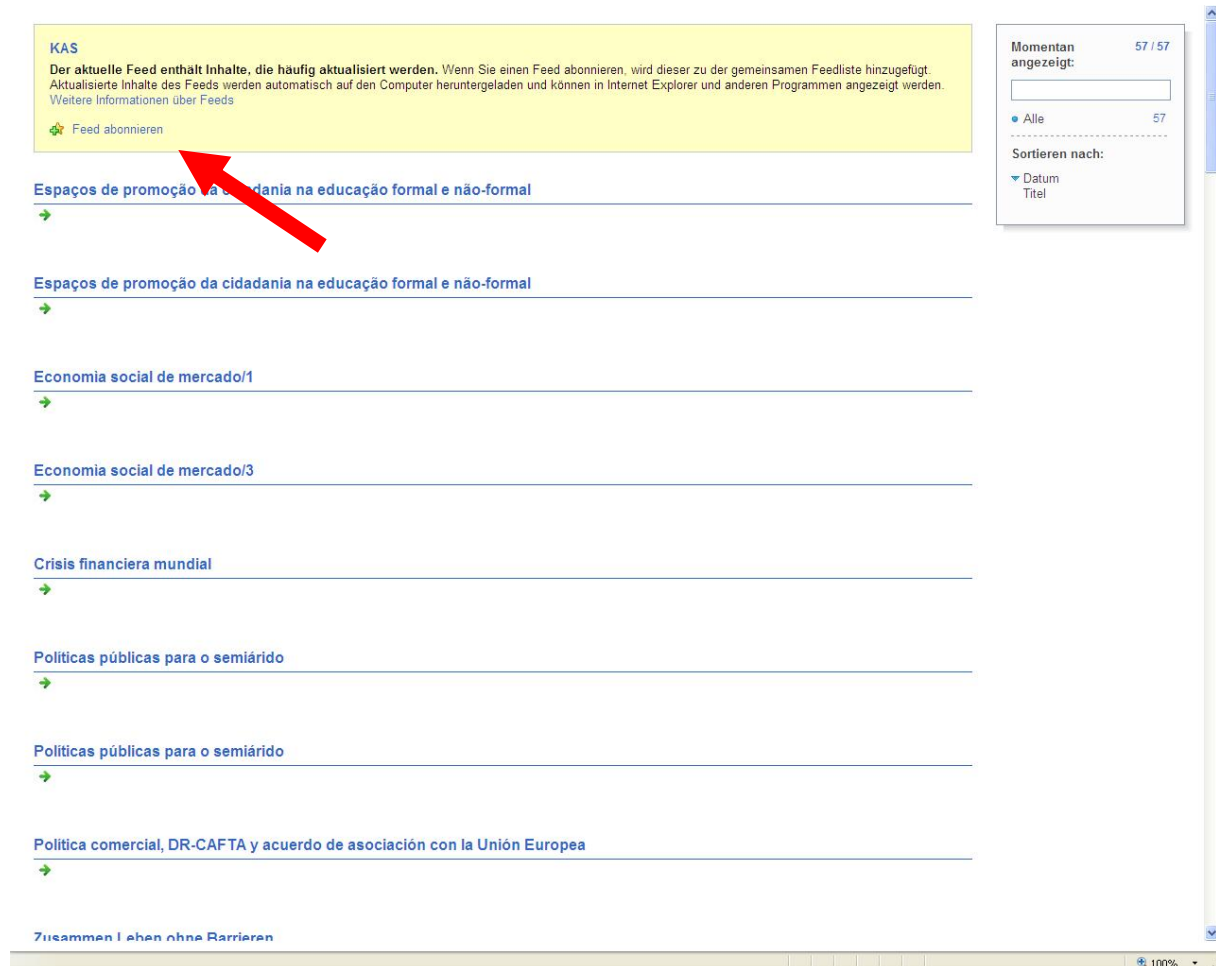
KAS

**Der aktuelle Feed enthält Inhalte, die häufig aktualisiert werden.** Wenn Sie einen Feed abonnieren, wird dieser zu der gemeinsamen Feedliste hinzugefügt. Aktualisierte Inhalte des Feeds werden automatisch auf den Computer heruntergeladen und können in Internet Explorer und anderen Programmen angezeigt werden.
Weitere Informationen über Feeds

Feed abonnieren

Momentan angezeigt: 57 / 57

Alle 57

Sortieren nach:

Datum
Titel

Espaços de promoção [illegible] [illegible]dania na educação formal e não-formal

Espaços de promoção da cidadania na educação formal e não-formal

Economia social de mercado/1

Economia social de mercado/3

Crisis financiera mundial

Políticas públicas para o semiárido

Políticas públicas para o semiárido

Política comercial, DR-CAFTA y acuerdo de asociación con la Unión Europea

Zusammen Leben ohne Barrieren

100%